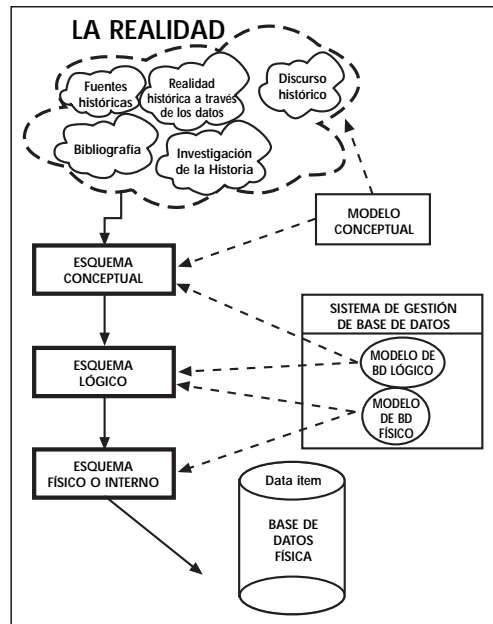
LA REALIDAD

Fuentes históricas

Realidad histórica a través de los datos

Discurso histórico

Bibliografía

Investigación de la Historia

MODELO CONCEPTUAL

ESQUEMA CONCEPTUAL

SISTEMA DE GESTIÓN DE BASE DE DATOS

MODELO DE BD LÓGICO

ESQUEMA LÓGICO

MODELO DE BD FÍSICO

ESQUEMA FÍSICO O INTERNO

Data item

BASE DE DATOS FÍSICA